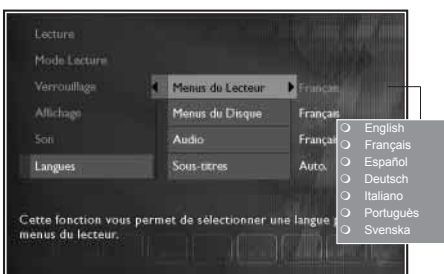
Lecture
Mode Lecture
Verrouillage
Affichage
Son
Langues

Menus du Lecteur
Menus du Disque
Audio
Sous-titres

Français
Françai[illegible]
Françai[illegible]
Auto.

English
Français
Español
Deutsch
Italiano
Português
Svenska

Cette fonction vous permet de sélectionner une langue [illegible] menus du lecteur.